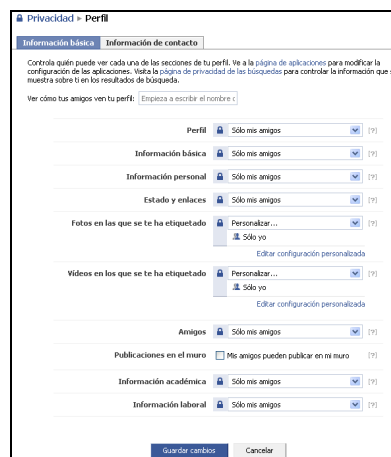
Privacidad ▸ Perfil

Información básica | Información de contacto

Controla quién puede ver cada una de las secciones de tu perfil. Ve a la página de aplicaciones para modificar la configuración de las aplicaciones. Visita la página de privacidad de las búsquedas para controlar la información que se muestra sobre ti en los resultados de búsqueda.

Ver cómo tus amigos ven tu perfil: Empieza a escribir el nombre d

Perfil | Sólo mis amigos [?]

Información básica | Sólo mis amigos [?]

Información personal | Sólo mis amigos [?]

Estado y enlaces | Sólo mis amigos [?]

Fotos en las que se te ha etiquetado | Personalizar... [?]
Sólo yo
Editar configuración personalizada

Vídeos en los que se te ha etiquetado | Personalizar... [?]
Sólo yo
Editar configuración personalizada

Amigos | Sólo mis amigos [?]

Publicaciones en el muro | Mis amigos pueden publicar en mi muro [?]

Información académica | Sólo mis amigos [?]

Información laboral | Sólo mis amigos [?]

Guardar cambios | Cancelar